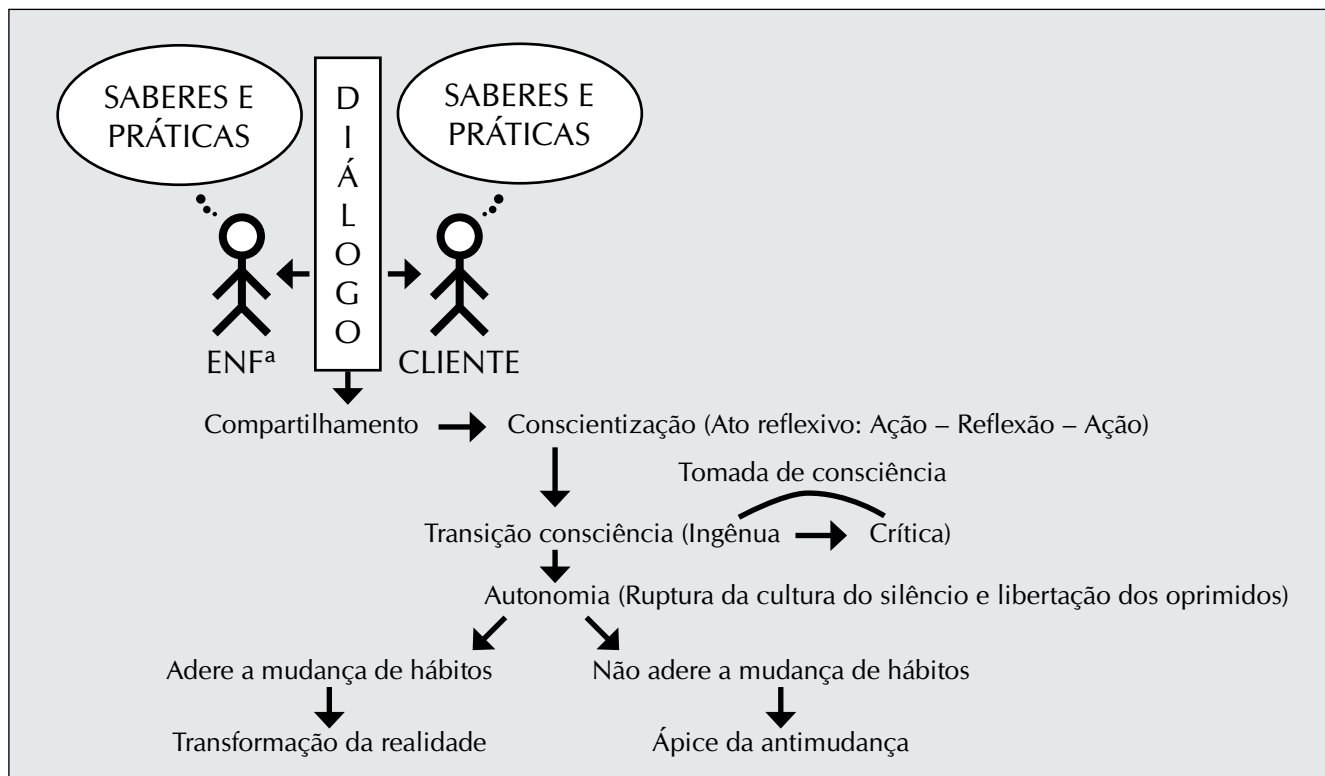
SABERES E PRÁTICAS

D
I
Á
L
O
G
O

SABERES E PRÁTICAS

ENFª

CLIENTE

Compartilhamento → Conscientização (Ato reflexivo: Ação – Reflexão – Ação)

Tomada de consciência

Transição consciência (Ingênua → Crítica)

Autonomia (Ruptura da cultura do silêncio e libertação dos oprimidos)

Adere a mudança de hábitos

Não adere a mudança de hábitos

Transformação da realidade

Ápice da antimudança